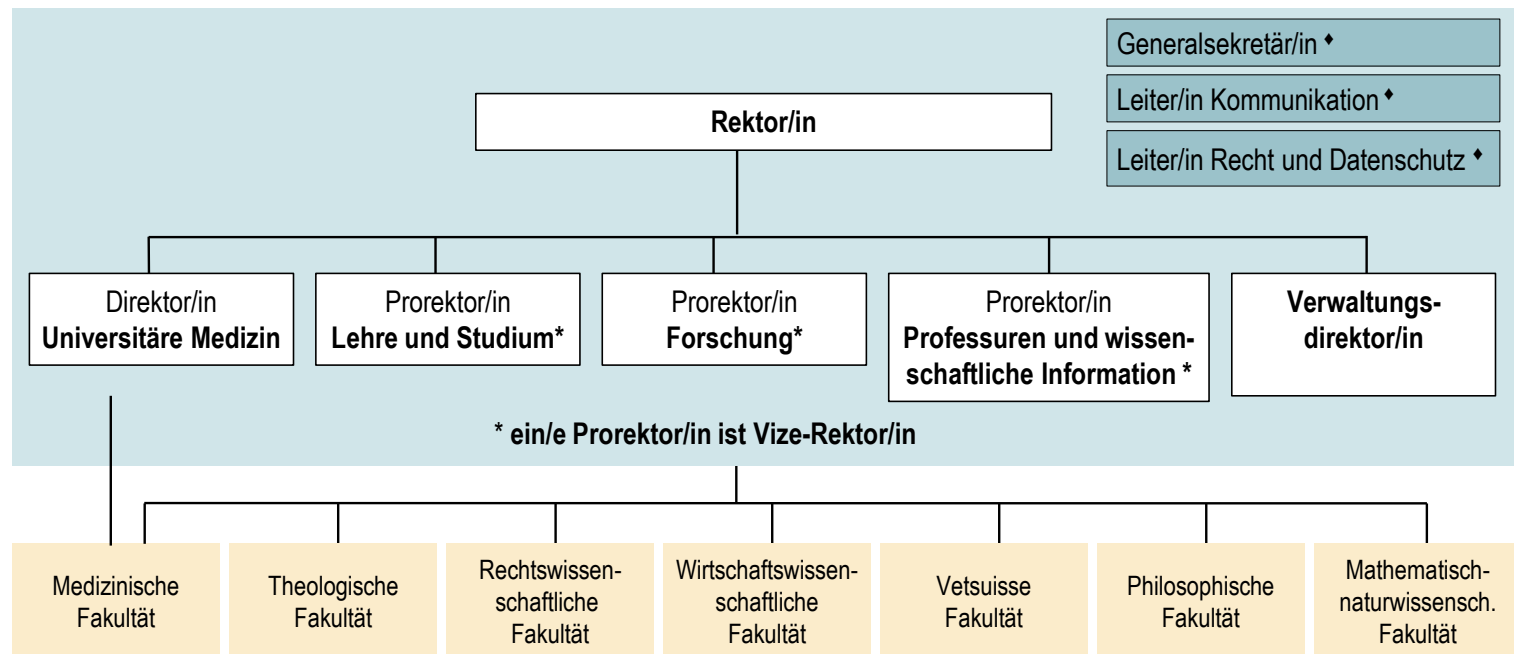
Generalsekretär/in ♦

Leiter/in Kommunikation ♦

Leiter/in Recht und Datenschutz ♦

**Rektor/in**

Direktor/in **Universitäre Medizin**

Prorektor/in **Lehre und Studium\***

Prorektor/in **Forschung\***

Prorektor/in **Professuren und wissenschaftliche Information \***

**Verwaltungsdirektor/in**

**\* ein/e Prorektor/in ist Vize-Rektor/in**

Medizinische Fakultät

Theologische Fakultät

Rechtswissenschaftliche Fakultät

Wirtschaftswissenschaftliche Fakultät

Vetsuisse Fakultät

Philosophische Fakultät

Mathematisch-naturwissensch. Fakultät